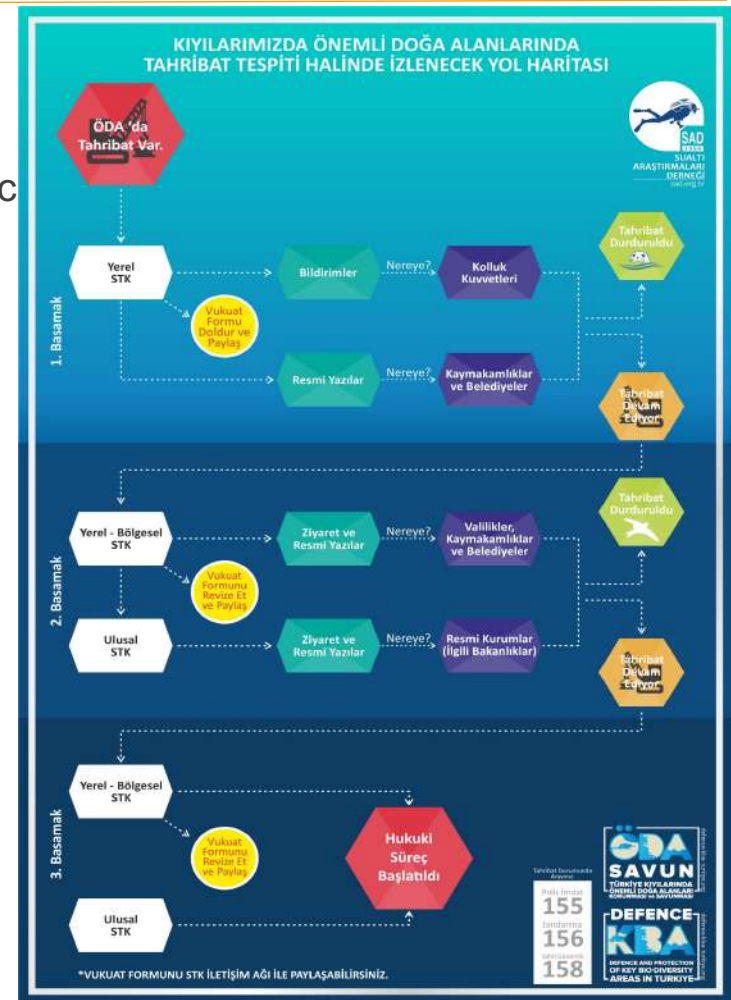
KIYILARIMIZDA ÖNEMLİ DOĞA ALANLARINDA TAHRİBAT TESPİTİ HALİNDE İZLENECEK YOL HARİTASI

SAD
SUALTI ARAŞTIRMALARI DERNEĞİ
sad.org.tr

ÖDA 'da Tahribat Var.

1. Basamak

Yerel STK

Vukuat Formu Doldur ve Paylaş

Bildirimler

Nereye?

Kolluk Kuvvetleri

Resmi Yazılar

Nereye?

Kaymakamlıklar ve Belediyeler

Tahribat Durduruldu

Tahribat Devam Ediyor

2. Basamak

Yerel - Bölgesel STK

Vukuat Formunu Revize Et ve Paylaş

Ziyaret ve Resmi Yazılar

Nereye?

Valilikler, Kaymakamlıklar ve Belediyeler

Ulusal STK

Ziyaret ve Resmi Yazılar

Nereye?

Resmi Kurumlar (İlgili Bakanlıklar)

Tahribat Durduruldu

Tahribat Devam Ediyor

3. Basamak

Yerel - Bölgesel STK

Vukuat Formunu Revize Et ve Paylaş

Hukuki Süreç Başlatıldı

Ulusal STK

Tahribat Durumunda Arayınız
Polis İmdat
155
Jandarma
156
Sahil Güvenlik
158

ÖDA SAVUN
TÜRKİYE KIYILARINDA ÖNEMLİ DOĞA ALANLARI KORUNMASI ve SAVUNMASI

DEFENCE KBA
DEFENCE AND PROTECTION OF KEY BIO-DIVERSITY AREAS IN TURKIYE

*VUKUAT FORMUNU STK İLETİŞİM AĞI İLE PAYLAŞABİLİRSİNİZ.